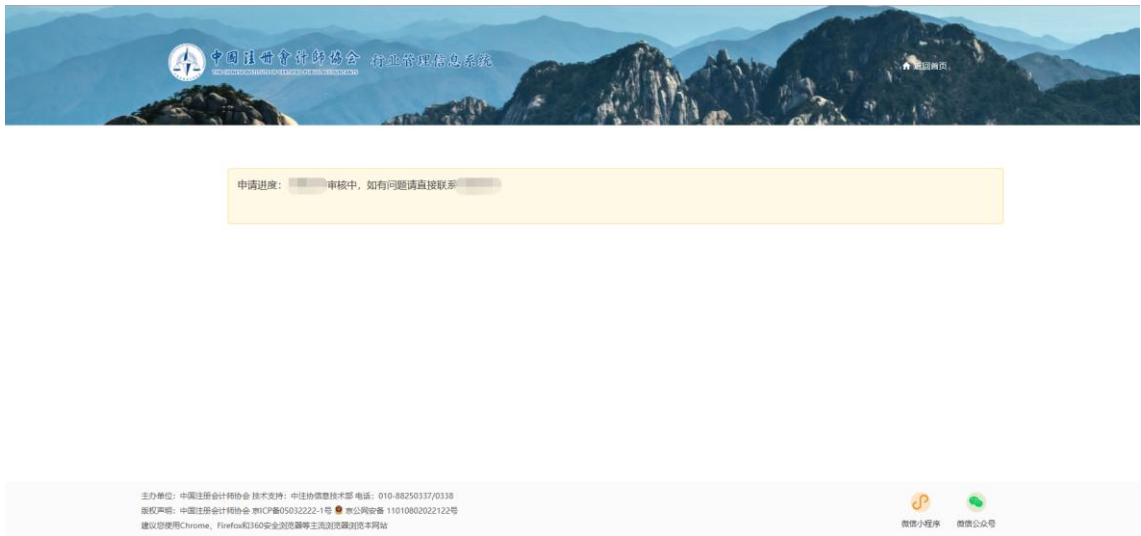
中国注册会计师协会 行业管理信息系统

THE CHINESE INSTITUTE OF CERTIFIED PUBLIC ACCOUNTANTS

返回首页

申请进度：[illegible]审核中，如有问题请直接联系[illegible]

主办单位：中国注册会计师协会 技术支持：中注协信息技术部 电话：010-88250337/0338
版权声明：中国注册会计师协会 京ICP备05032222-1号 京公网安备 11010802022122号
建议您使用Chrome、Firefox和360安全浏览器等主流浏览器浏览本网站

微信小程序 微信公众号